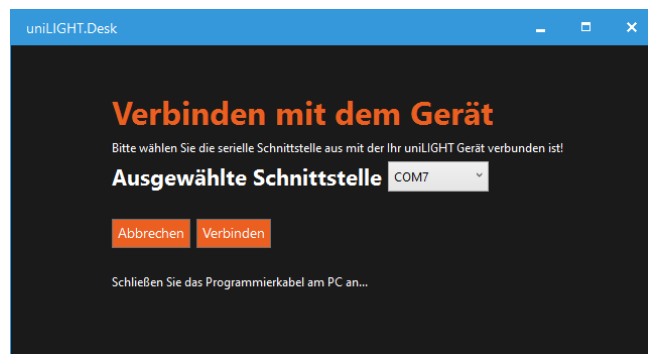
uniLIGHT.Desk

Verbinden mit dem Gerät

Bitte wählen Sie die serielle Schnittstelle aus mit der Ihr uniLIGHT Gerät verbunden ist!

Ausgewählte Schnittstelle COM7

Abbrechen Verbinden

Schließen Sie das Programmierkabel am PC an...